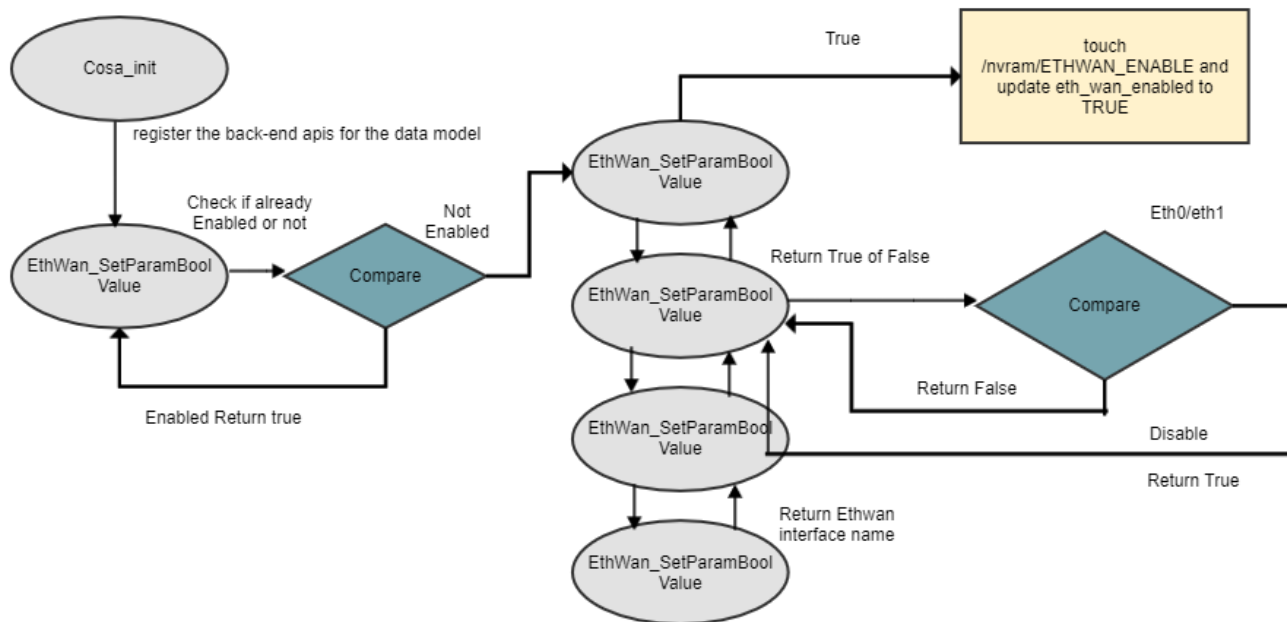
Cosa_init

register the back-end apis for the data model

Check if already Enabled or not

EthWan_SetParamBool Value

Compare

Enabled Return true

Not Enabled

True

touch /nvram/ETHWAN_ENABLE and update eth_wan_enabled to TRUE

EthWan_SetParamBool Value

Return True of False

EthWan_SetParamBool Value

Eth0/eth1

Compare

Return False

EthWan_SetParamBool Value

Disable

Return True

Return Ethwan interface name

EthWan_SetParamBool Value